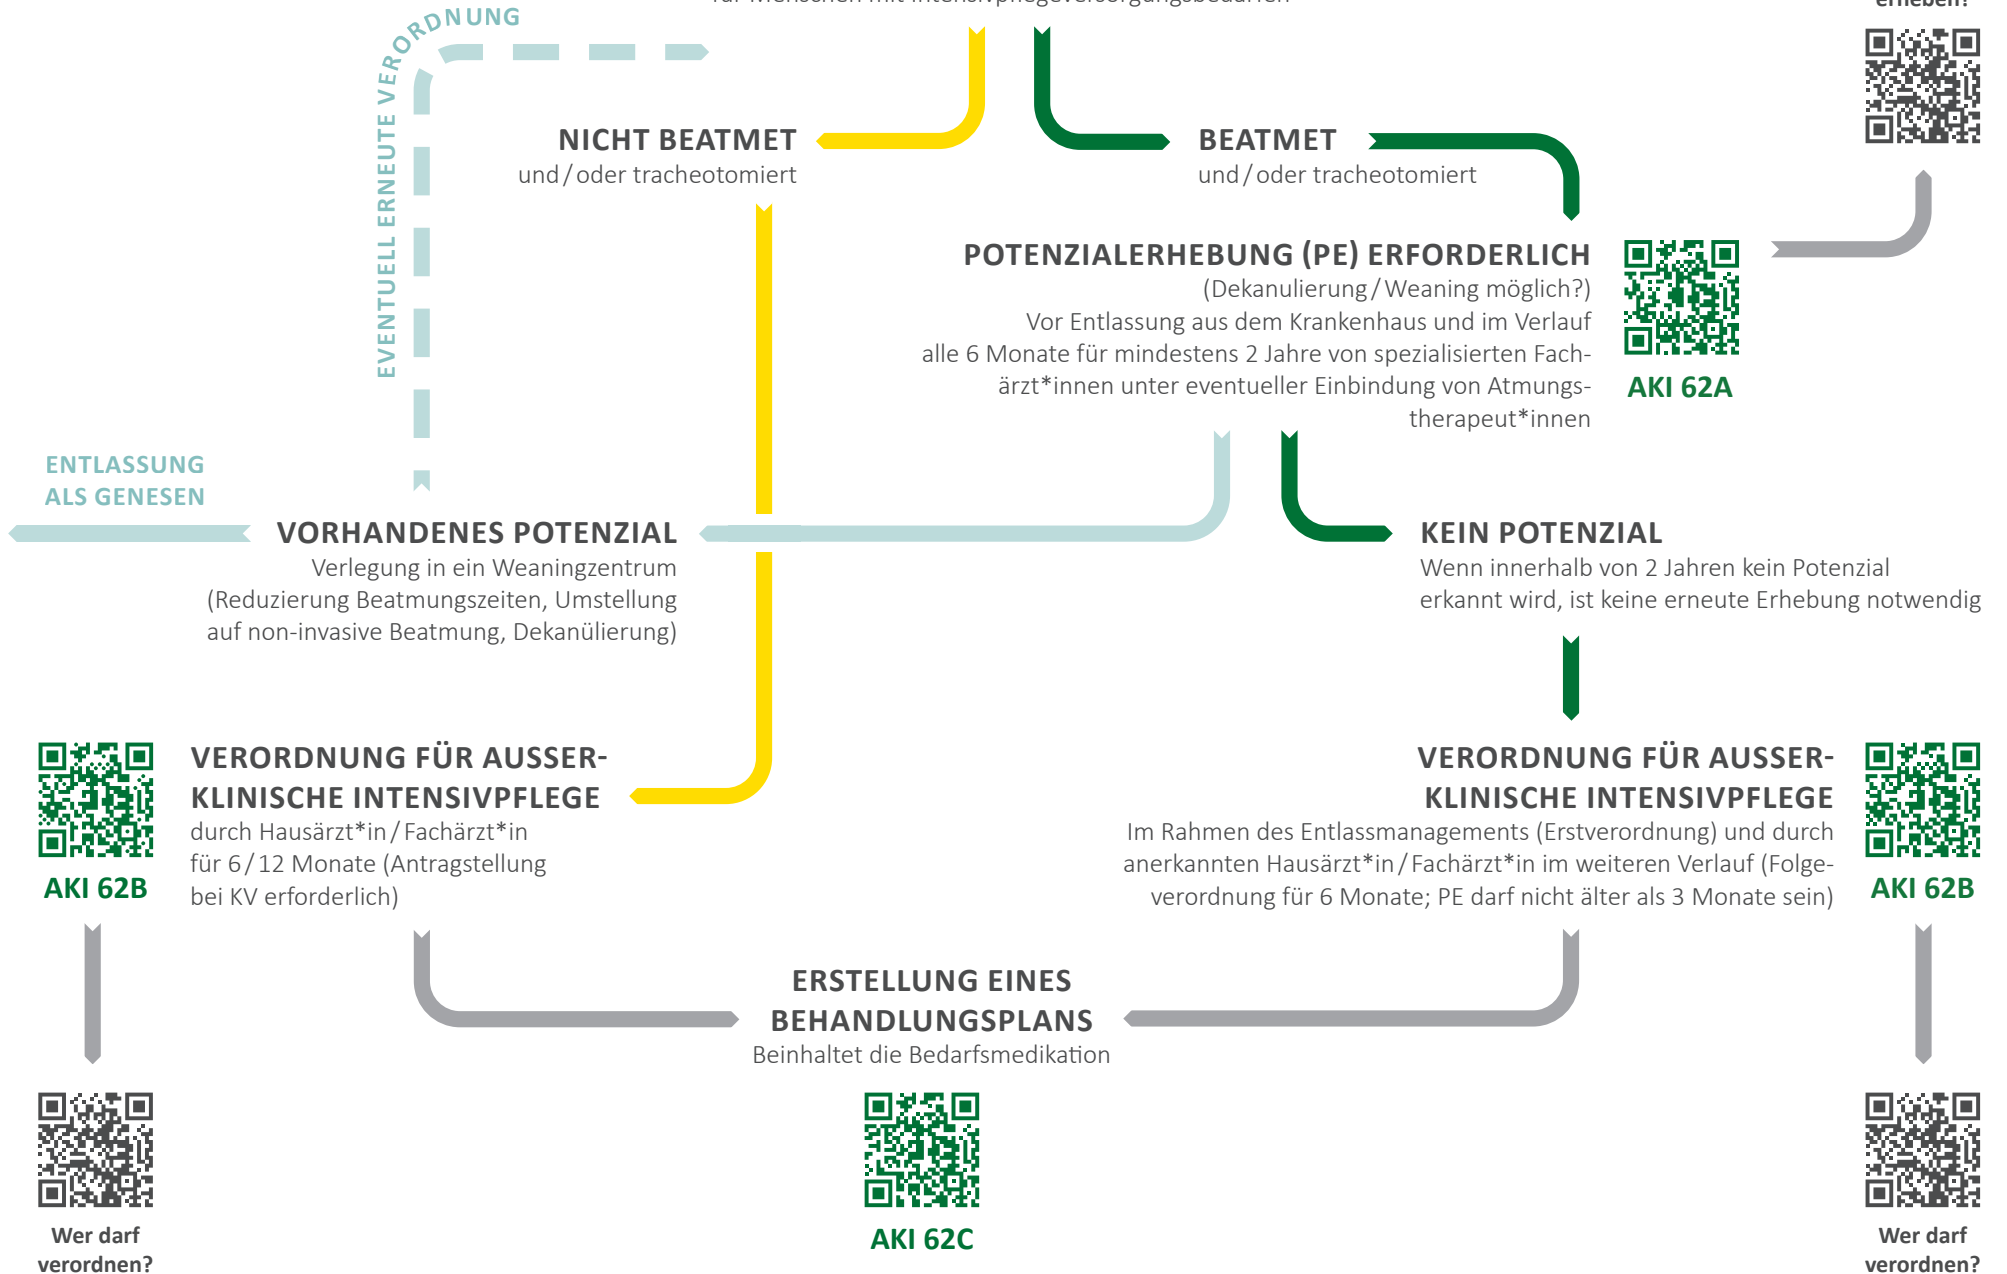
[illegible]

erheben?

EVENTUELL ERNEUTE VERORDNUNG

NICHT BEATMET
und / oder tracheotomiert

BEATMET
und / oder tracheotomiert

POTENZIALERHEBUNG (PE) ERFORDERLICH
(Dekanulierung / Weaning möglich?)
Vor Entlassung aus dem Krankenhaus und im Verlauf alle 6 Monate für mindestens 2 Jahre von spezialisierten Fachärzt*innen unter eventueller Einbindung von Atmungstherapeut*innen

AKI 62A

ENTLASSUNG ALS GENESEN

VORHANDENES POTENZIAL
Verlegung in ein Weaningzentrum (Reduzierung Beatmungszeiten, Umstellung auf non-invasive Beatmung, Dekanülierung)

KEIN POTENZIAL
Wenn innerhalb von 2 Jahren kein Potenzial erkannt wird, ist keine erneute Erhebung notwendig

AKI 62B

VERORDNUNG FÜR AUSSERKLINISCHE INTENSIVPFLEGE
durch Hausärzt*in / Fachärzt*in für 6 / 12 Monate (Antragstellung bei KV erforderlich)

VERORDNUNG FÜR AUSSERKLINISCHE INTENSIVPFLEGE
Im Rahmen des Entlassmanagements (Erstverordnung) und durch anerkannten Hausärzt*in / Fachärzt*in im weiteren Verlauf (Folgeverordnung für 6 Monate; PE darf nicht älter als 3 Monate sein)

AKI 62B

ERSTELLUNG EINES BEHANDLUNGSPLANS
Beinhaltet die Bedarfsmedikation

Wer darf verordnen?

AKI 62C

Wer darf verordnen?